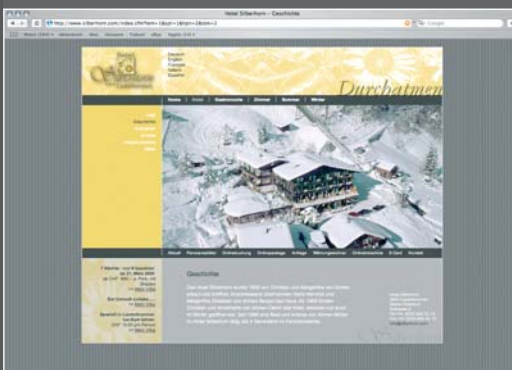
Hotel Silberhorn – Geschichte

http://www.silberhorn.com/index.cfm?lang=1&top=1&top=1&sub=2

Google

Deutsch
English
Français
Italiano
Español

Durchatmen

Home | Hotel | Gastronomie | Zimmer | Sommer | Winter

Geschichte

Aktuell | Panoramafenster | Unterkunftung | Ortspanorama | Anfrage | Wetter/Webcams | Orientierung | E-Mail | Kontakt

Geschichte

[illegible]